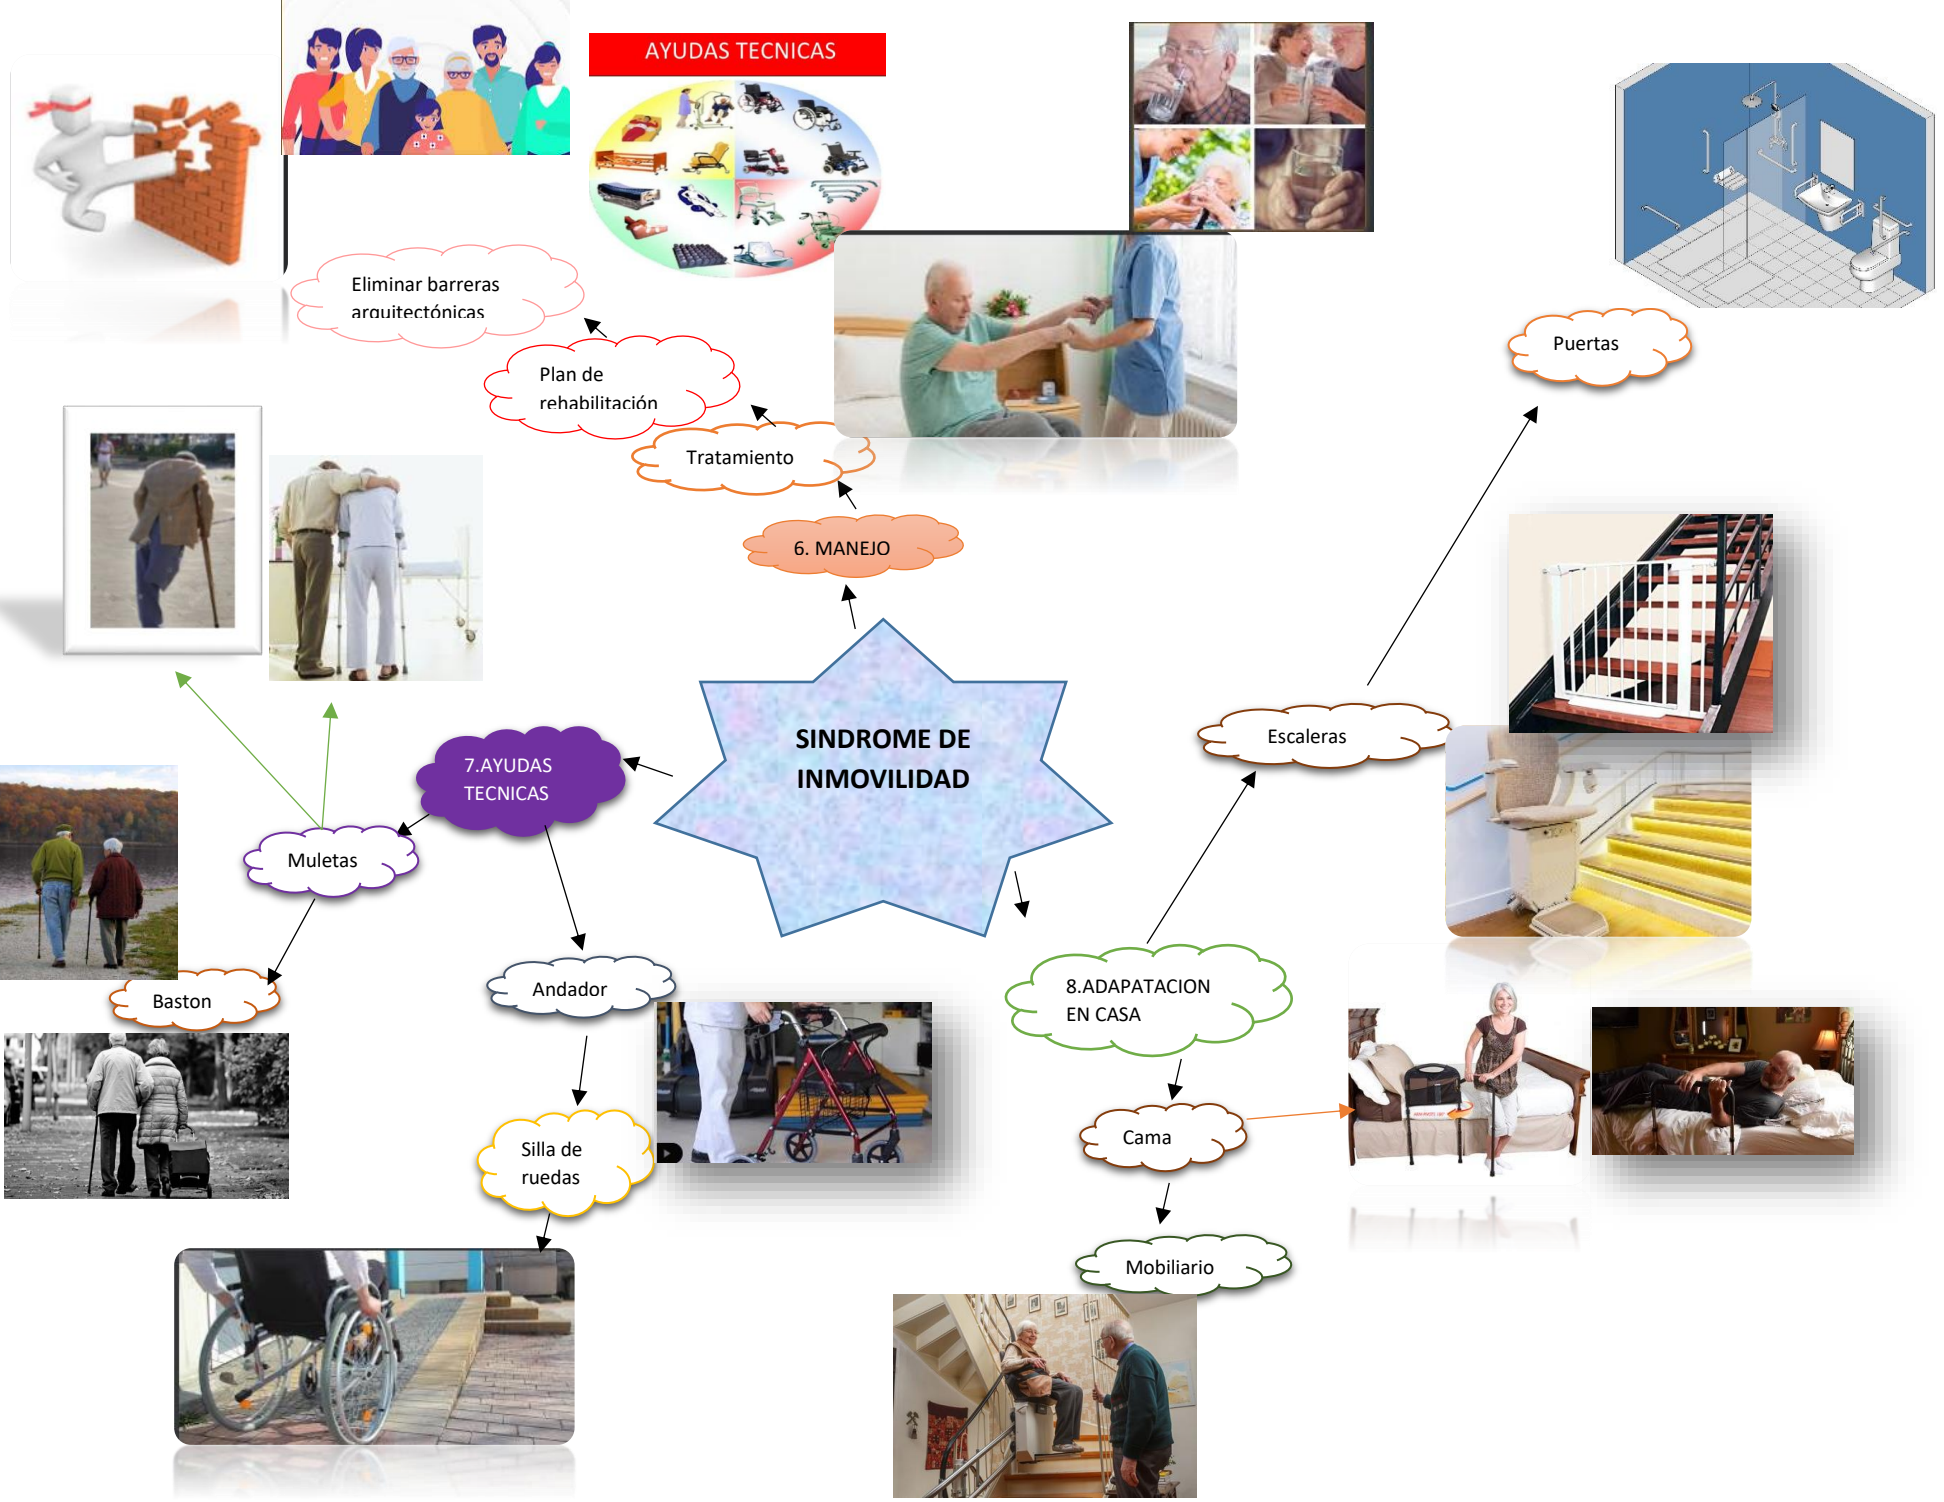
AYUDAS TECNICAS

Eliminar barreras arquitectónicas

Plan de rehabilitación

Tratamiento

6. MANEJO

Puertas

SINDROME DE INMOVILIDAD

7.AYUDAS TECNICAS

Escaleras

Muletas

Baston

Andador

8.ADAPATACION EN CASA

Cama

Silla de ruedas

Mobiliario